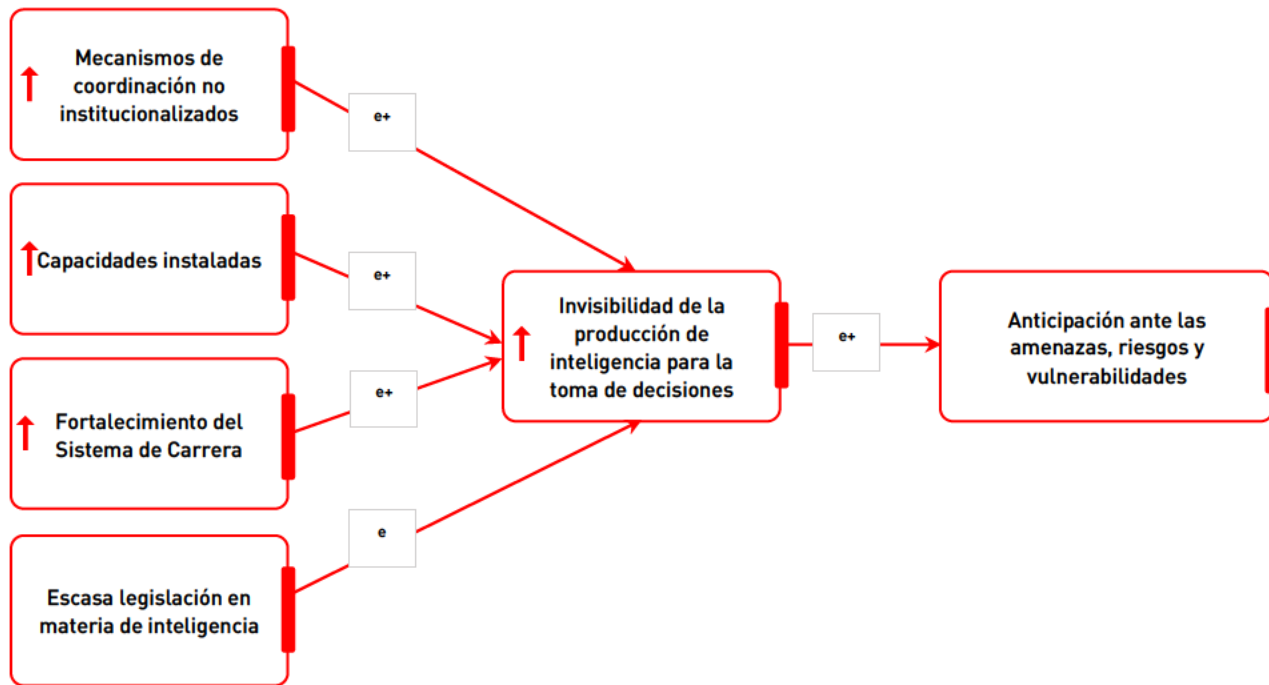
↑ Mecanismos de coordinación no institucionalizados

e+

↑ Capacidades instaladas

e+

↑ Fortalecimiento del Sistema de Carrera

e+

Escasa legislación en materia de inteligencia

e

↑ Invisibilidad de la producción de inteligencia para la toma de decisiones

e+

Anticipación ante las amenazas, riesgos y vulnerabilidades